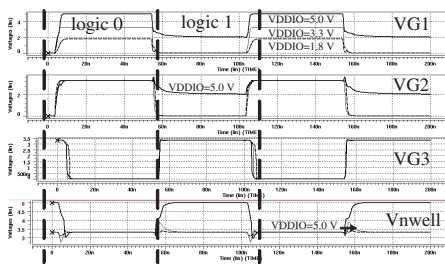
logic 0
logic 1
VDDIO=5.0 V
VDDIO=3.3 V
VDDIO=1.8 V
VG1
Voltages (lin)
4
2
0
0
20n
40n
60n
80n
100n
120n
140n
160n
180n
200n
Time (lin) (TIME)

VG2
VDDIO=5.0 V
Voltages (lin)
4
2
0
0
20n
40n
60n
80n
100n
120n
140n
160n
180n
200n
Time (lin) (TIME)

VG3
Voltages (lin)
3.5
3
2.5
2
1.5
1
500m
0
0
20n
40n
60n
80n
100n
120n
140n
160n
180n
200n
Time (lin) (TIME)

Vnwell
VDDIO=5.0 V
Voltages (lin)
5
4.5
4
3.5
3
0
20n
40n
60n
80n
100n
120n
140n
160n
180n
200n
Time (lin) (TIME)